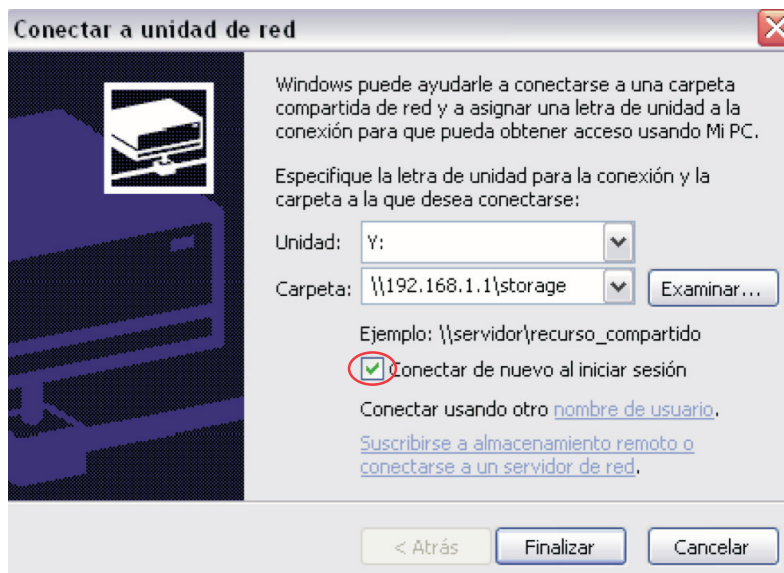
Conectar a unidad de red

Windows puede ayudarle a conectarse a una carpeta compartida de red y a asignar una letra de unidad a la conexión para que pueda obtener acceso usando Mi PC.

Especifique la letra de unidad para la conexión y la carpeta a la que desea conectarse:

Unidad: Y:

Carpeta: \\192.168.1.1\storage

Examinar...

Ejemplo: \\servidor\recurso_compartido

Conectar de nuevo al iniciar sesión

Conectar usando otro nombre de usuario.

Suscribirse a almacenamiento remoto o conectarse a un servidor de red.

< Atrás

Finalizar

Cancelar